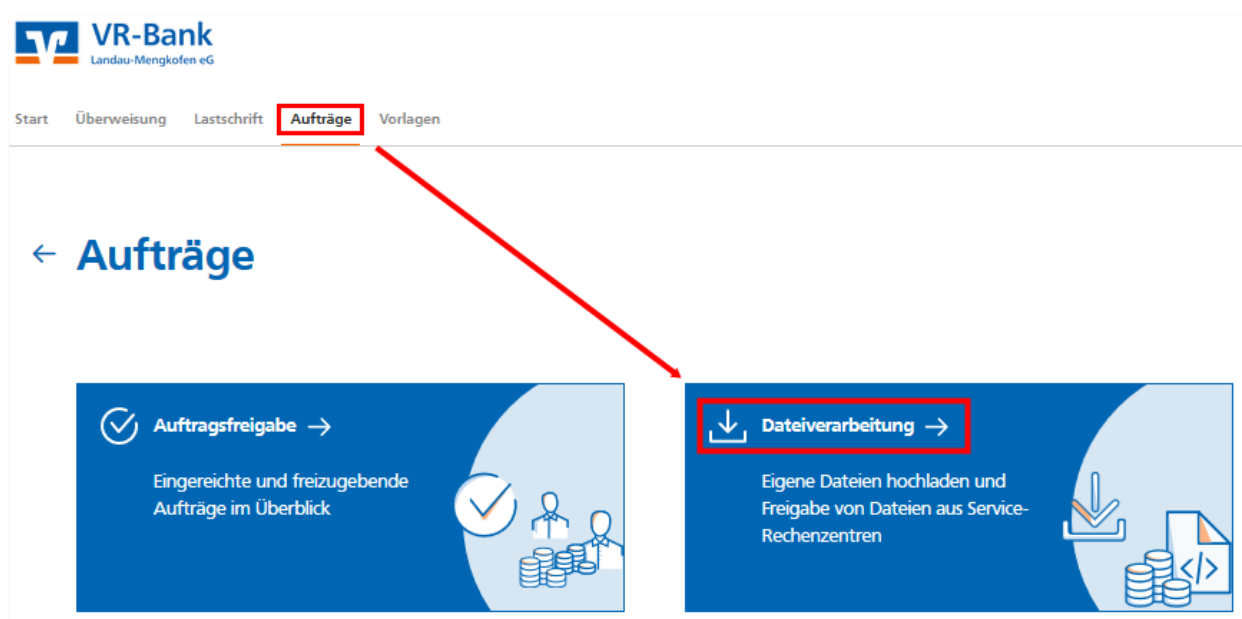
VR-Bank
Landau-Mengkofen eG

Start Überweisung Lastschrift Aufträge Vorlagen

← Aufträge

Auftragsfreigabe →

Eingereichte und freizugebende Aufträge im Überblick

Dateiverarbeitung →

Eigene Dateien hochladen und Freigabe von Dateien aus Service-Rechenzentren